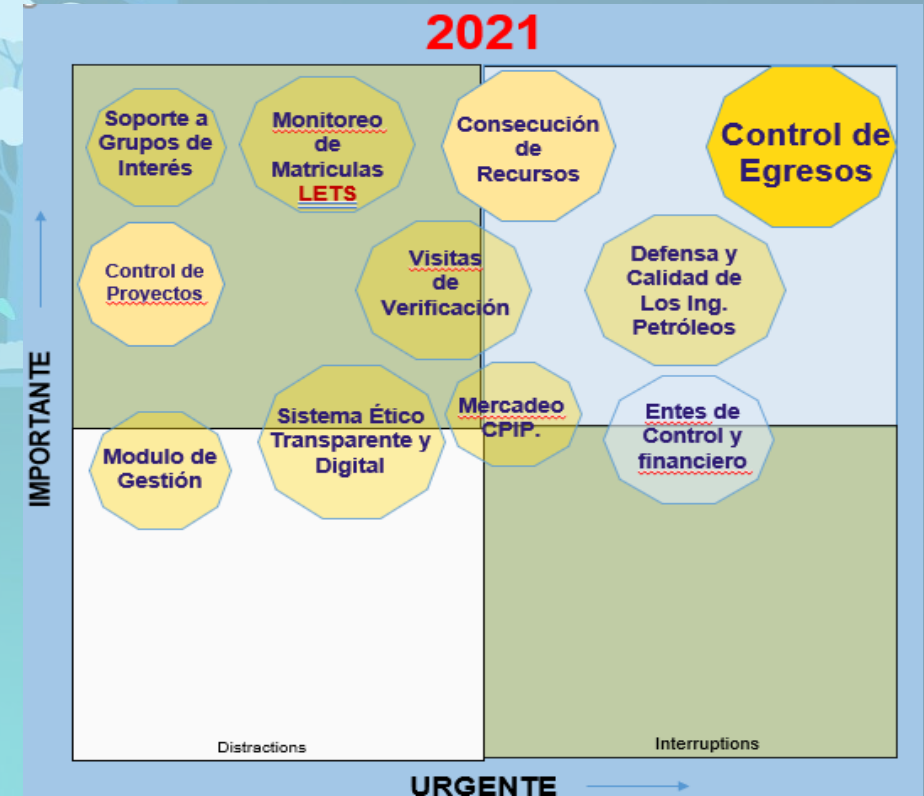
2021

Soporte a Grupos de Interés

Monitoreo de Matriculas LETS

Consecución de Recursos

Control de Egresos

Control de Proyectos

Visitas de Verificación

Defensa y Calidad de Los Ing. Petróleos

Modulo de Gestión

Sistema Ético Transparente y Digital

Mercadeo CPIP.

Entes de Control y financiero

IMPORTANTE

Distractions

Interruptions

URGENTE